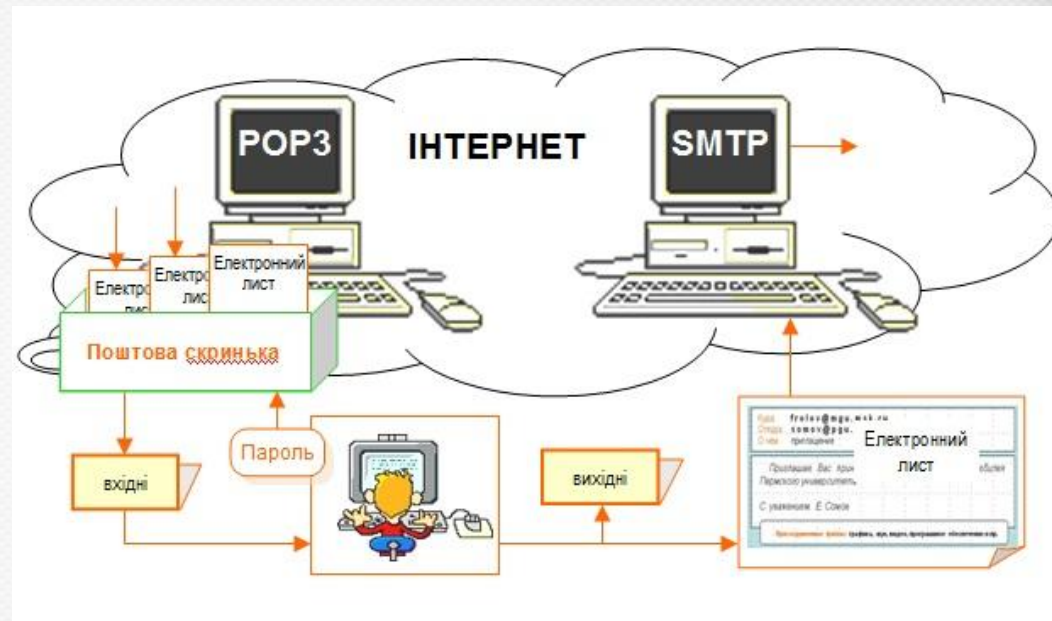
POP3

ІНТЕРНЕТ

SMTP

Електро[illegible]

Електро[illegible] лис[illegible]

Електронний лист

Поштова скринька

Пароль

вхідні

вихідні

Кому frolov@mgu.msk.ru
Откуда somov@pgu.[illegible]
О чем приглашение

Електронний лист

Приглашаю Вас при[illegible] юбилея Пермского университета

С уважением Е.Сомов

Присоединенные файлы: графика, звук, видео, программы, обозначения и др.